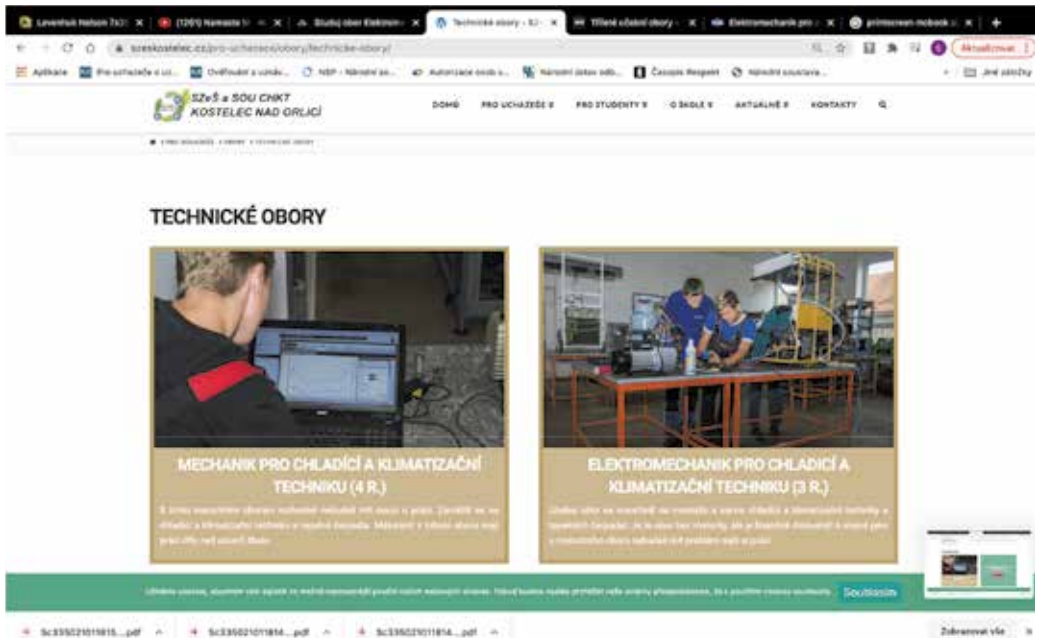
Levenhuk Nelson 7x3 | (1261) Namaste | Studuj obor Elektrom | Technické obory - SZ | Tříletá učební obory | Elektromechanik pro | printscreen mobook

szeskostelec.cz/pro-uchazece/obory/technicke-obory/

Aktualizovat

Aplikace | Pro uchazeče o st... | Ověřování z umělu... | NEP - Národní ar... | Autorizace osob s... | Národní ústav odb... | Časopis Respekt | Národní soustava... | Jiné záložky

SZeŠ a SOU CHKT KOSTELEC NAD ORLICÍ

DOMŮ | PRO UCHAZEČE | PRO STUDENTY | O ŠKOLE | AKTUALNĚ | KONTAKTY

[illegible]

TECHNICKÉ OBORY

MECHANIK PRO CHLADICÍ A KLIMATIZAČNÍ TECHNIKU (4 R.)

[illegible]

ELEKTROMECHANIK PRO CHLADICÍ A KLIMATIZAČNÍ TECHNIKU (3 R.)

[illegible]

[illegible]

Souhlasím

Sc335021011815....pdf | Sc335021011814....pdf | Sc335021011814....pdf

Zobrazovat vše